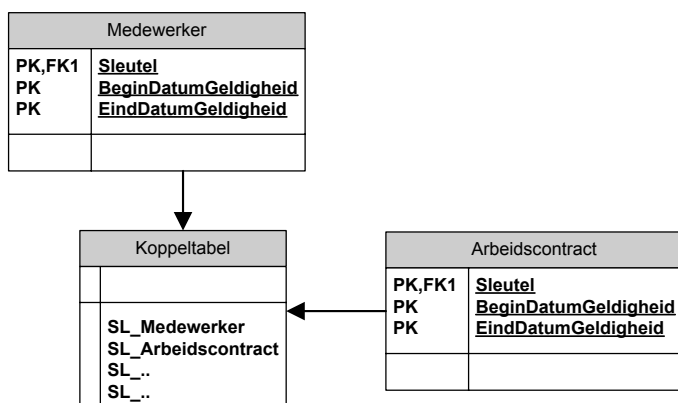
Medewerker

| PK,FK1<br>PK<br>PK | Sleutel<br>BeginDatumGeldigheid<br>EindDatumGeldigheid |
|---|---|
| | |

Koppeltabel

SL_Medewerker
SL_Arbeidscontract
SL_..
SL_..

Arbeidscontract

| PK,FK1<br>PK<br>PK | Sleutel<br>BeginDatumGeldigheid<br>EindDatumGeldigheid |
|---|---|
| | |